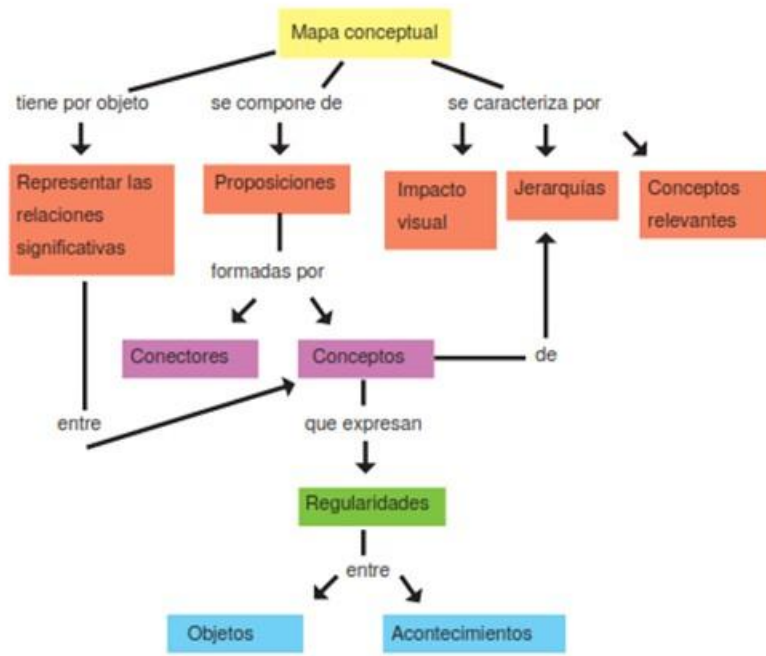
Mapa conceptual

tiene por objeto

se compone de

se caracteriza por

Representar las relaciones significativas

Proposiciones

Impacto visual

Jerarquías

Conceptos relevantes

formadas por

Conectores

Conceptos

de

entre

que expresan

Regularidades

entre

Objetos

Acontecimientos